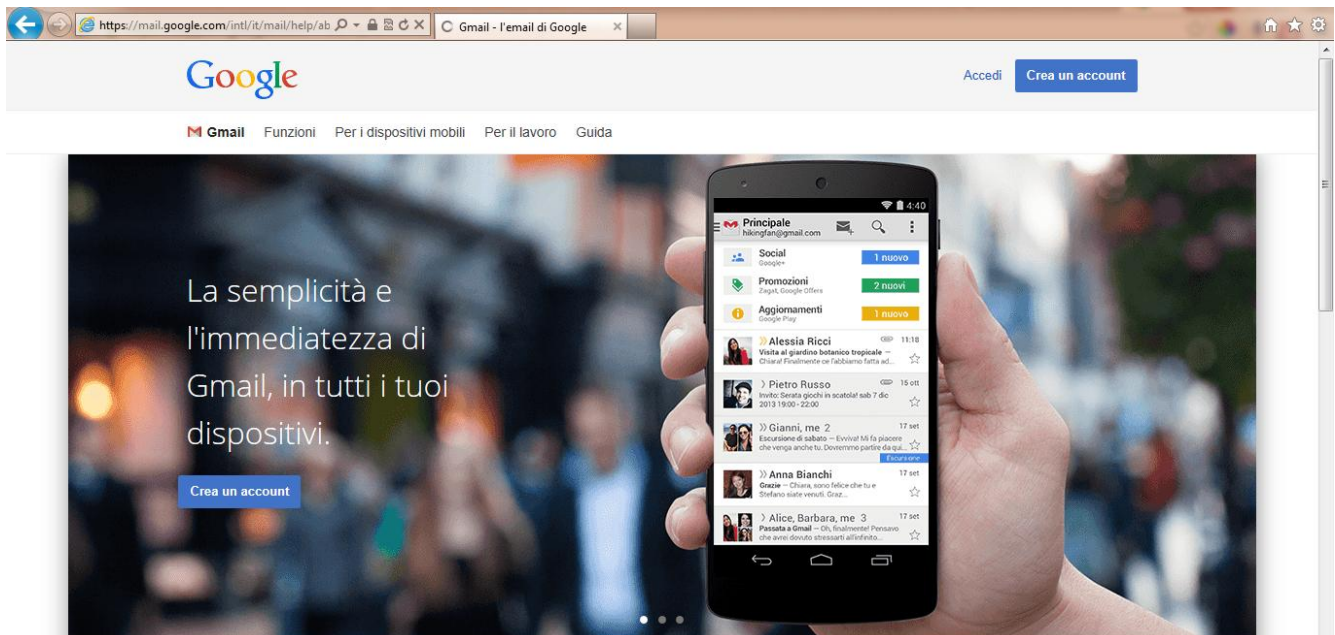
https://mail.google.com/intl/it/mail/help/ab

Gmail - l'email di Google

Google

Accedi

Crea un account

Gmail Funzioni Per i dispositivi mobili Per il lavoro Guida

La semplicità e l'immediatezza di Gmail, in tutti i tuoi dispositivi.

Crea un account

4:40

Principale
hikingfan@gmail.com

Social
Google+
1 nuovo

Promozioni
Zagat, Google Offers
2 nuovi

Aggiornamenti
Google Play
1 nuovo

Alessia Ricci
11:18
Visita al giardino botanico tropicale — Chiara! Finalmente ce l'abbiamo fatta ad...

Pietro Russo
15 ott
Invito: Serata giochi in scatola! sab 7 dic 2013 19:00 - 22:00

Gianni, me 2
17 set
Escursione di sabato — Evviva! Mi fa piacere che venga anche tu. Dovremmo partire da qui...
Escursione

Anna Bianchi
17 set
Grazie — Chiara, sono felice che tu e Stefano siate venuti. Graz...

Alice, Barbara, me 3
17 set
Passata a Gmail — Oh, finalmente! Pensavo che avrei dovuto stressarti all'infinito...